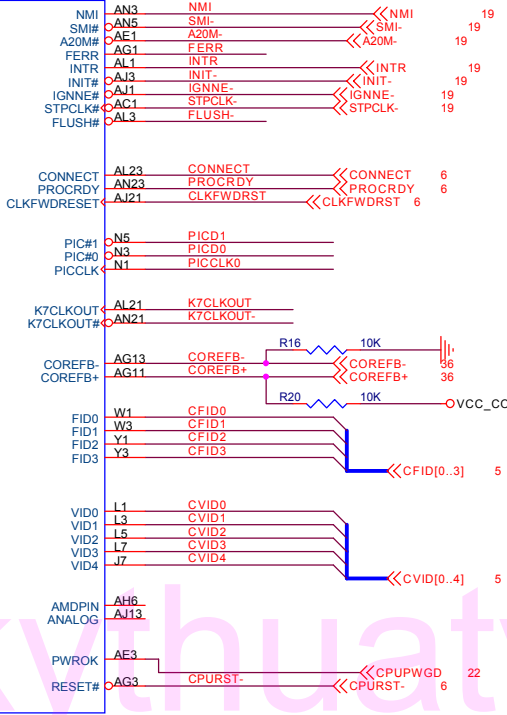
NMI AN3 NMI NMI 19
SMI# AN5 SMI- SMI- 19
A20M# AE1 A20M- A20M- 19
FERR AG1 FERR
INTR AL1 INTR INTR 19
INIT# AJ3 INIT- INIT- 19
IGNNE# AJ1 IGNNE- IGNNE- 19
STPCLK# AC1 STPCLK- STPCLK- 19
FLUSH# AL3 FLUSH-

CONNECT AL23 CONNECT CONNECT 6
PROCRDY AN23 PROCRDY PROCRDY 6
CLKFWDRESET AJ21 CLKFWDRST CLKFWDRST 6

PIC#1 N5 PICD1
PIC#0 N3 PICD0
PICCLK N1 PICCLK0

K7CLKOUT AL21 K7CLKOUT
K7CLKOUT# AN21 K7CLKOUT-

COREFB- AG13 COREFB- R16 10K
COREFB+ AG11 COREFB+ COREFB- 36
COREFB+ 36
R20 10K VCC_CO

FID0 W1 CFID0
FID1 W3 CFID1
FID2 Y1 CFID2
FID3 Y3 CFID3
CFID[0..3] 5

VID0 L1 CVID0
VID1 L3 CVID1
VID2 L5 CVID2
VID3 L7 CVID3
VID4 J7 CVID4
CVID[0..4] 5

AMDPIN AH6
ANALOG AJ13

PWROK AE3 CPUPWGD 22
RESET# AG3 CPURST- CPURST- 6

kythuatv